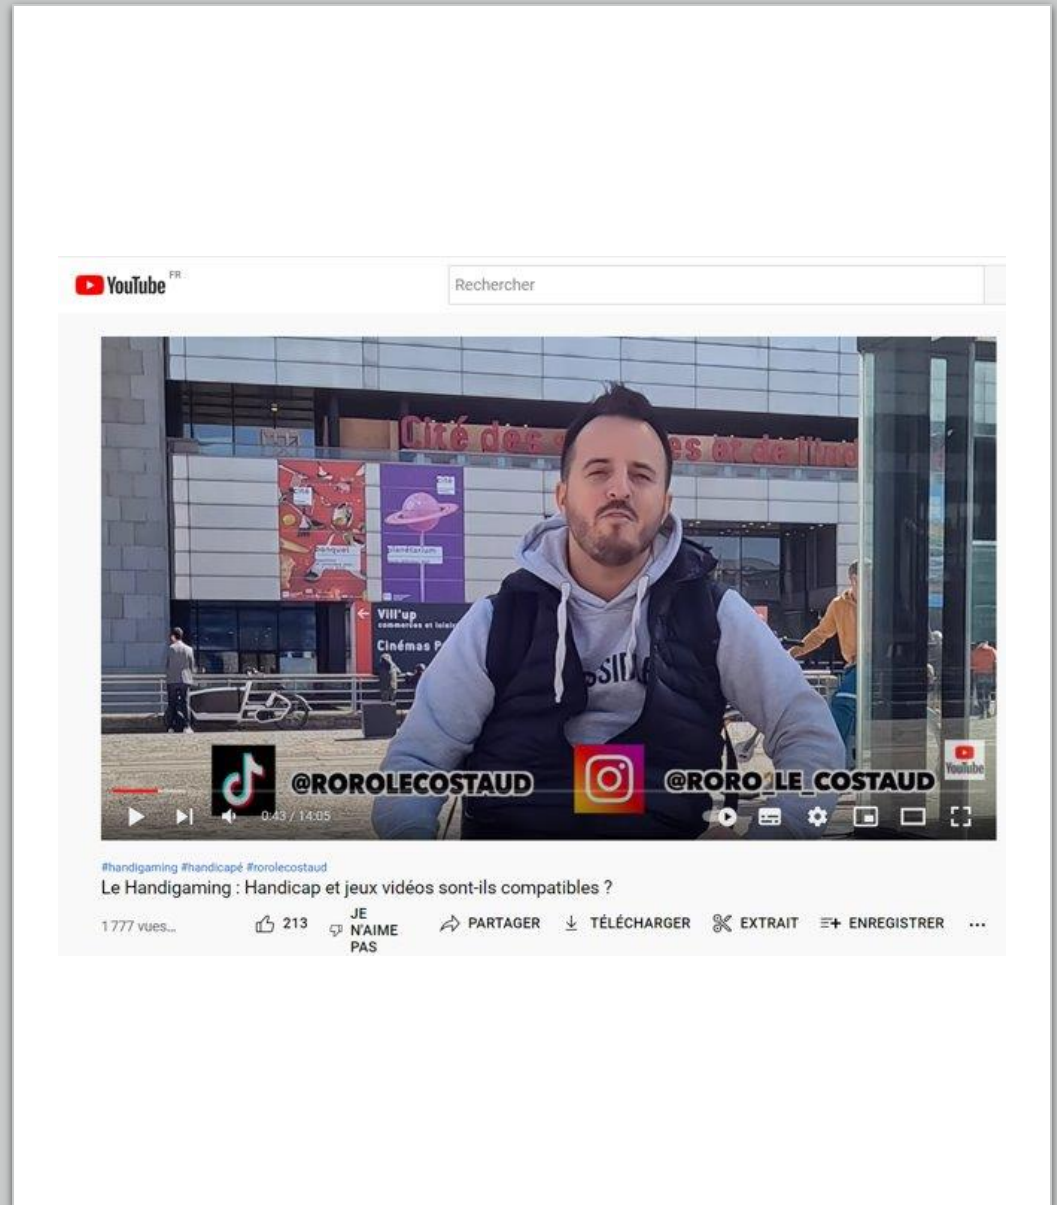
YouTube FR

Rechercher

Cité des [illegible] et de l'Ind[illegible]

Banquet

Planétarium

Vill'up commerces et loisirs

Cinémas P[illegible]

@ROROLECOSTAUD

@RORO_LE_COSTAUD

YouTube

0:43 / 14:05

#handigaming #handicapé #rorolecostaud

Le Handigaming : Handicap et jeux vidéos sont-ils compatibles ?

1777 vues...

213

JE N'AIME PAS

PARTAGER

TÉLÉCHARGER

EXTRAIT

ENREGISTRER

...